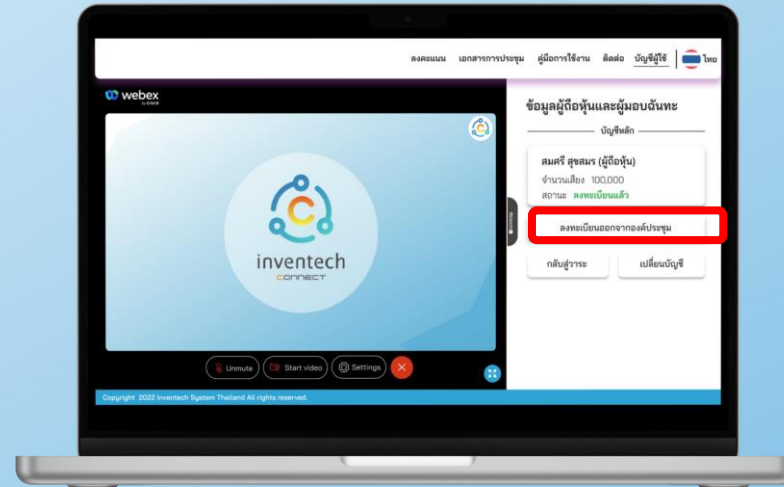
ลงคะแนน เอกสารการประชุม คู่มือการใช้งาน ติดต่อ บัญชีผู้ใช้ ไทย

webex by CISCO

inventech CONNECT

Unmute Start video Settings

ข้อมูลผู้ถือหุ้นและผู้มอบฉันทะ

บัญชีหลัก

สมศรี สุขสมร (ผู้ถือหุ้น)

จำนวนเสียง 100,000

สถานะ ลงทะเบียนแล้ว

ลงทะเบียนออกจากองค์ประชุม

กลับสู่วาระ

เปลี่ยนบัญชี

Copyright 2022 Inventech System Thailand All rights reserved.